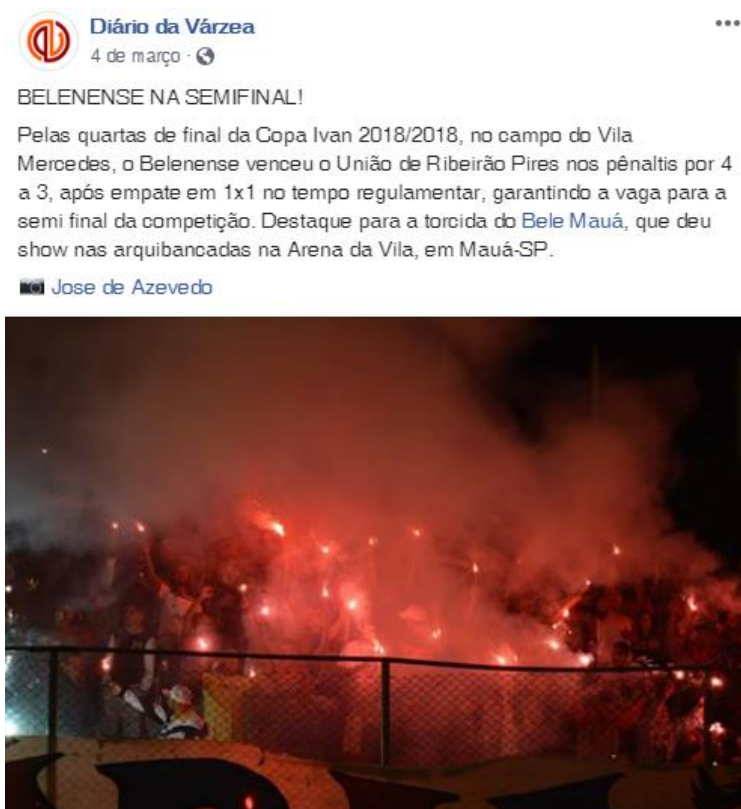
Diário da Várzea
4 de março ·

...

BELENENSE NA SEMIFINAL!

Pelas quartas de final da Copa Ivan 2018/2018, no campo do Vila Mercedes, o Belenense venceu o União de Ribeirão Pires nos pênaltis por 4 a 3, após empate em 1x1 no tempo regulamentar, garantindo a vaga para a semi final da competição. Destaque para a torcida do Bele Mauá, que deu show nas arquibancadas na Arena da Vila, em Mauá-SP.

Jose de Azevedo